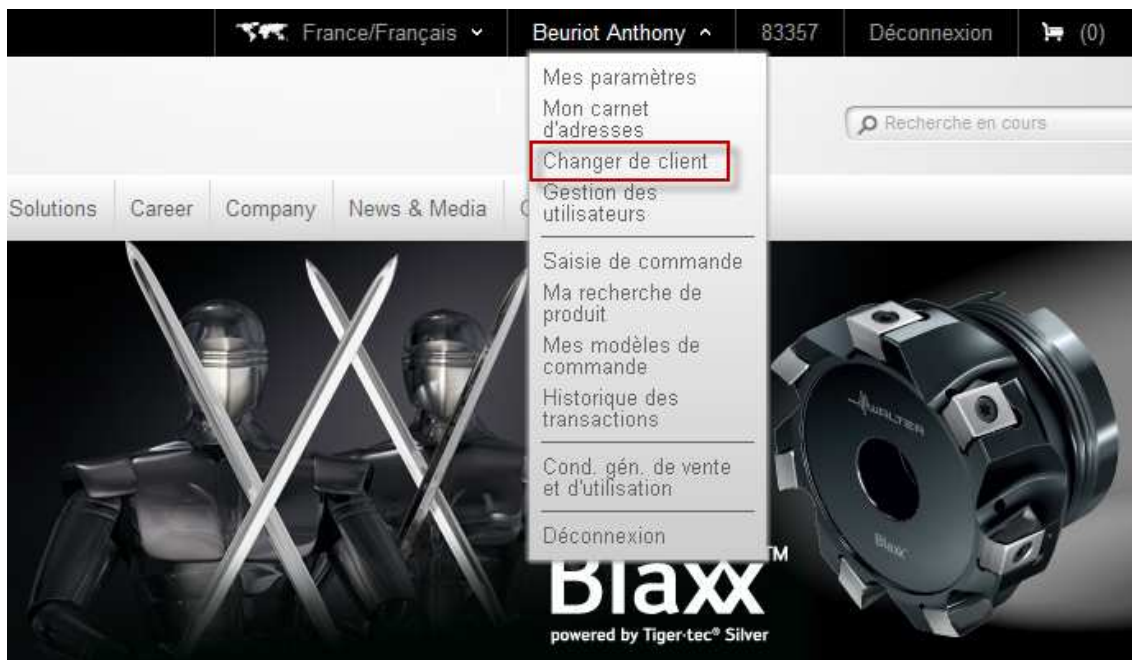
France/Français Beuriot Anthony 83357 Déconnexion (0)

Mes paramètres
Mon carnet d'adresses
Changer de client
Gestion des utilisateurs

Saisie de commande
Ma recherche de produit
Mes modèles de commande
Historique des transactions

Cond. gén. de vente et d'utilisation

Déconnexion

Recherche en cours

Solutions Career Company News & Media

WALTER

Blaxx

Blaxx™
powered by Tiger·tec® Silver